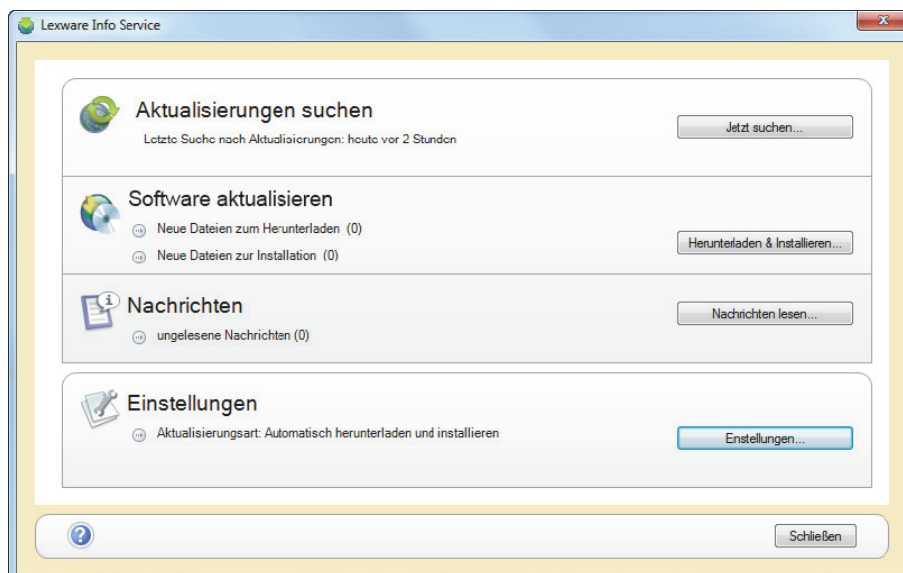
Lexware Info Service

Aktualisierungen suchen

Letzte Suche nach Aktualisierungen: heute vor 2 Stunden

Jetzt suchen...

Software aktualisieren

Neue Dateien zum Herunterladen (0)

Neue Dateien zur Installation (0)

Herunterladen & Installieren...

Nachrichten

ungelesene Nachrichten (0)

Nachrichten lesen...

Einstellungen

Aktualisierungsart: Automatisch herunterladen und installieren

Einstellungen...

Schließen